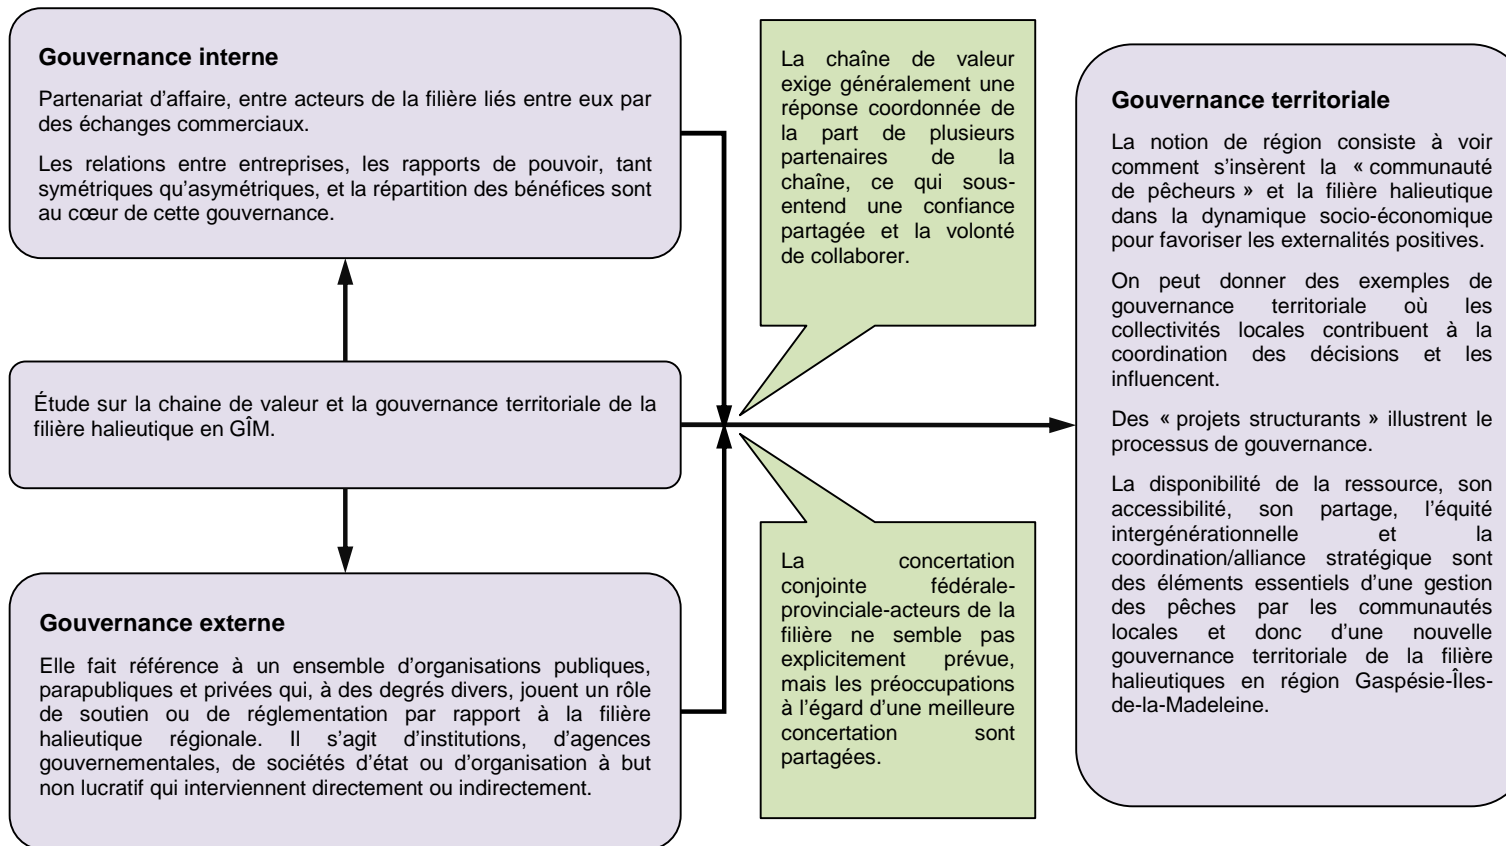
**Gouvernance interne**

Partenariat d’affaire, entre acteurs de la filière liés entre eux par des échanges commerciaux.

Les relations entre entreprises, les rapports de pouvoir, tant symétriques qu’asymétriques, et la répartition des bénéfices sont au cœur de cette gouvernance.

Étude sur la chaine de valeur et la gouvernance territoriale de la filière halieutique en GÎM.

**Gouvernance externe**

Elle fait référence à un ensemble d’organisations publiques, parapubliques et privées qui, à des degrés divers, jouent un rôle de soutien ou de réglementation par rapport à la filière halieutique régionale. Il s’agit d’institutions, d’agences gouvernementales, de sociétés d’état ou d’organisation à but non lucratif qui interviennent directement ou indirectement.

La chaîne de valeur exige généralement une réponse coordonnée de la part de plusieurs partenaires de la chaîne, ce qui sous-entend une confiance partagée et la volonté de collaborer.

La concertation conjointe fédérale-provinciale-acteurs de la filière ne semble pas explicitement prévue, mais les préoccupations à l’égard d’une meilleure concertation sont partagées.

**Gouvernance territoriale**

La notion de région consiste à voir comment s’insèrent la « communauté de pêcheurs » et la filière halieutique dans la dynamique socio-économique pour favoriser les externalités positives.

On peut donner des exemples de gouvernance territoriale où les collectivités locales contribuent à la coordination des décisions et les influencent.

Des « projets structurants » illustrent le processus de gouvernance.

La disponibilité de la ressource, son accessibilité, son partage, l’équité intergénérationnelle et la coordination/alliance stratégique sont des éléments essentiels d’une gestion des pêches par les communautés locales et donc d’une nouvelle gouvernance territoriale de la filière halieutiques en région Gaspésie-Îles-de-la-Madeleine.